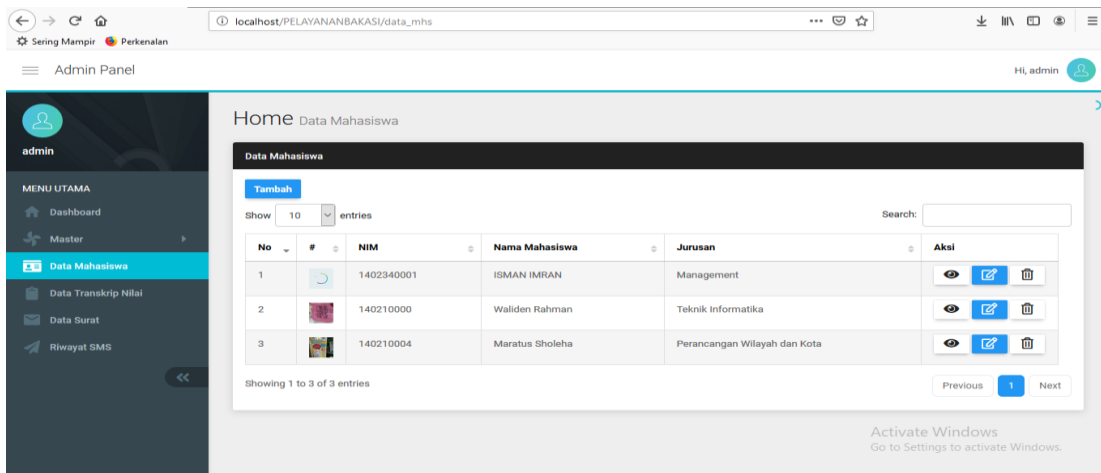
localhost/PELAYANANBAKASI/data_mhs

Sering Mampir Perkenalan

Admin Panel

Hi, admin

admin

MENU UTAMA
Dashboard
Master
Data Mahasiswa
Data Transkrip Nilai
Data Surat
Riwayat SMS

Home Data Mahasiswa

Data Mahasiswa

Tambah

Show 10 entries

Search:

| No | # | NIM | Nama Mahasiswa | Jurusan | Aksi |
|---|---|---|---|---|---|
| 1 | | 1402340001 | ISMAN IMRAN | Management | |
| 2 | | 140210000 | Waliden Rahman | Teknik Informatika | |
| 3 | | 140210004 | Maratus Sholeha | Perancangan Wilayah dan Kota | |

Showing 1 to 3 of 3 entries

Previous 1 Next

Activate Windows
Go to Settings to activate Windows.